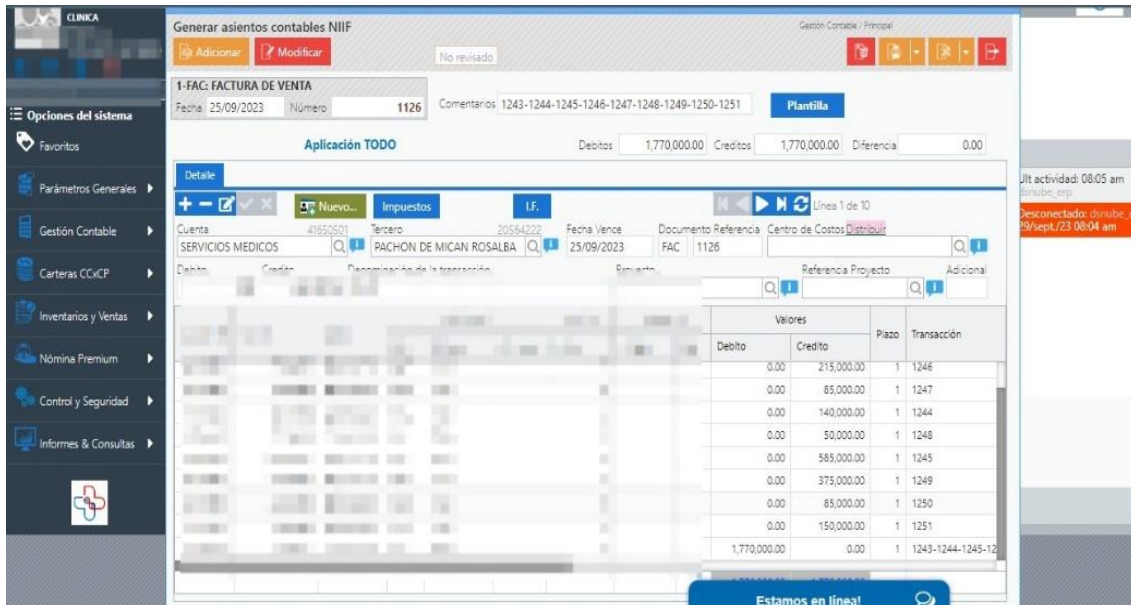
CLINICA

Opciones del sistema
Favoritos
Parámetros Generales
Gestión Contable
Carteras CCxCP
Inventarios y Ventas
Nómina Premium
Control y Seguridad
Informes & Consultas

Generar asientos contables NIIF
Gestión Contable / Principal
Adicionar
Modificar
No revisado

1-FAC: FACTURA DE VENTA
Fecha 25/09/2023 Número 1126
Comentarios 1243-1244-1245-1246-1247-1248-1249-1250-1251
Plantilla

Aplicación TODO
Debitos 1,770,000.00 Creditos 1,770,000.00 Diferencia 0.00

Detalle
Nuevo...
Impuestos
I.F.
Linea 1 de 10

Cuenta 41650501
SERVICIOS MEDICOS
Tercero 20564222
PACHON DE MICAN ROSALBA
Fecha Vence
25/09/2023
Documento Referencia
FAC 1126
Centro de Costos Distribuir
Debito
Credito
Denominación de la transacción
Proyecto
Referencia Proyecto
Adicional

| Valores Debito | Valores Credito | Plazo | Transacción |
|---|---|---|---|
| 0.00 | 215,000.00 | 1 | 1246 |
| 0.00 | 85,000.00 | 1 | 1247 |
| 0.00 | 140,000.00 | 1 | 1244 |
| 0.00 | 50,000.00 | 1 | 1248 |
| 0.00 | 585,000.00 | 1 | 1245 |
| 0.00 | 375,000.00 | 1 | 1249 |
| 0.00 | 85,000.00 | 1 | 1250 |
| 0.00 | 150,000.00 | 1 | 1251 |
| 1,770,000.00 | 0.00 | 1 | 1243-1244-1245-12 |

Ult actividad: 08:05 am
dsnube_erp
Desconectado: dsnube_
29/sept./23 08:04 am

Estamos en línea!